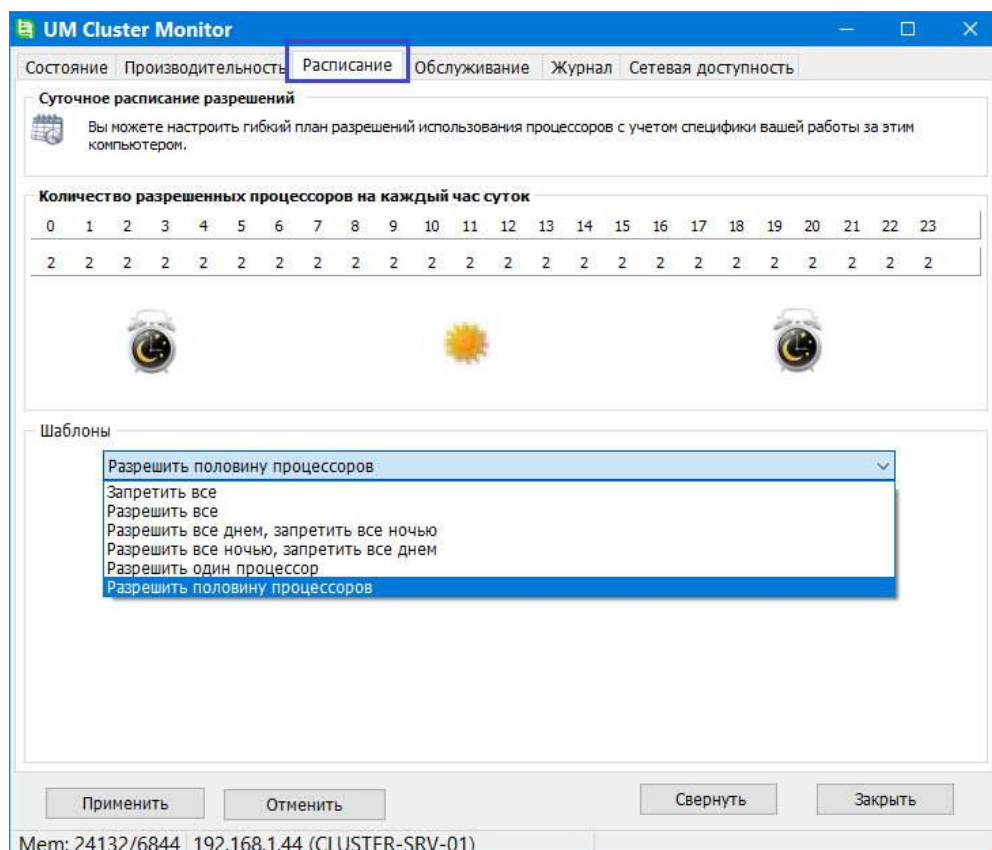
UM Cluster Monitor

Состояние | Производительность | Расписание | Обслуживание | Журнал | Сетевая доступность

Суточное расписание разрешений

Вы можете настроить гибкий план разрешений использования процессоров с учетом специфики вашей работы за этим компьютером.

Количество разрешенных процессоров на каждый час суток

| 0 | 1 | 2 | 3 | 4 | 5 | 6 | 7 | 8 | 9 | 10 | 11 | 12 | 13 | 14 | 15 | 16 | 17 | 18 | 19 | 20 | 21 | 22 | 23 |
|---|---|---|---|---|---|---|---|---|---|---|---|---|---|---|---|---|---|---|---|---|---|---|---|
| 2 | 2 | 2 | 2 | 2 | 2 | 2 | 2 | 2 | 2 | 2 | 2 | 2 | 2 | 2 | 2 | 2 | 2 | 2 | 2 | 2 | 2 | 2 | 2 |

Шаблоны

Разрешить половину процессоров

Запретить все
Разрешить все
Разрешить все днем, запретить все ночью
Разрешить все ночью, запретить все днем
Разрешить один процессор
Разрешить половину процессоров

Применить | Отменить | Свернуть | Закрыть

Mem: 24132/6844 | 192.168.1.44 (CLUSTER-SRV-01)